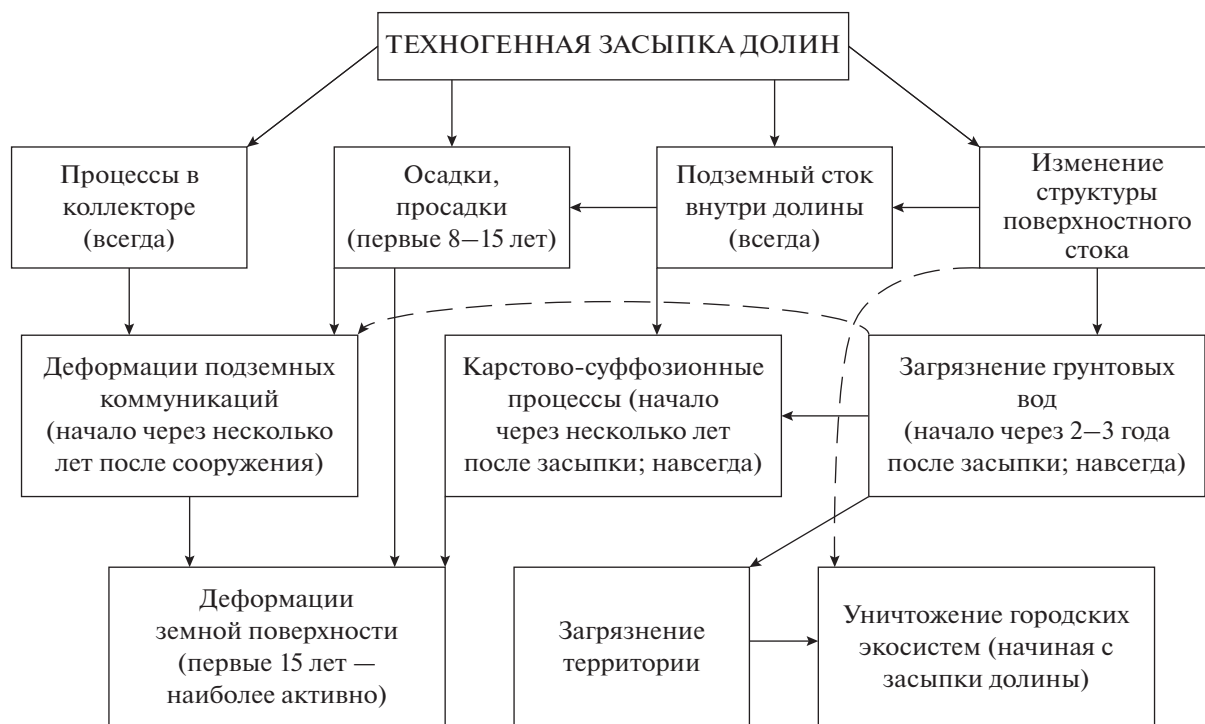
ТЕХНОГЕННАЯ ЗАСЫПКА ДОЛИН

Процессы в коллекторе (всегда)

Осадки, просадки (первые 8–15 лет)

Подземный сток внутри долины (всегда)

Изменение структуры поверхностного стока

Деформации подземных коммуникаций (начало через несколько лет после сооружения)

Карстово-суффозионные процессы (начало через несколько лет после засыпки; навсегда)

Загрязнение грунтовых вод (начало через 2–3 года после засыпки; навсегда)

Деформации земной поверхности (первые 15 лет — наиболее активно)

Загрязнение территории

Уничтожение городских экосистем (начиная с засыпки долины)